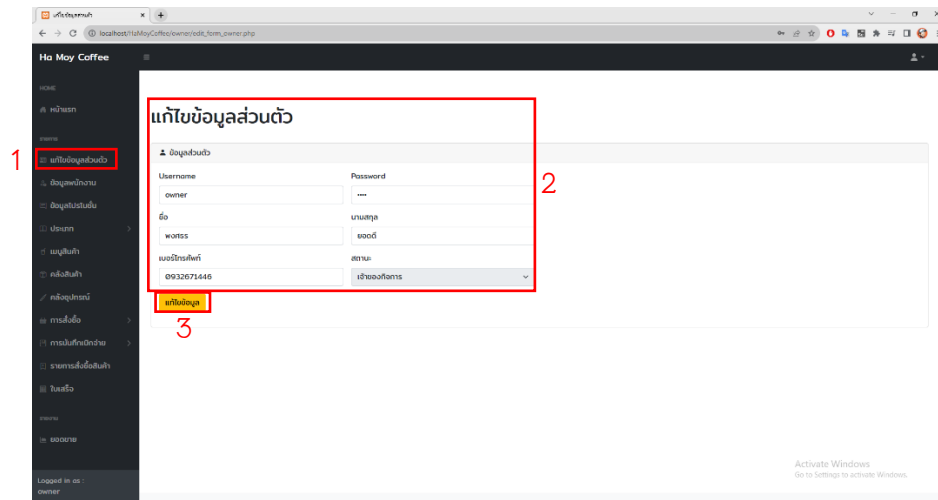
แก้ไขข้อมูลส่วนตัว ×  +

localhost/HaMoyCoffee/owner/edit_form_owner.php

Ha Moy Coffee

HOME

หน้าแรก

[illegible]

1

แก้ไขข้อมูลส่วนตัว

ข้อมูลพนักงาน

ข้อมูลโปรโมชั่น

ประเภท

เมนูสินค้า

คลังสินค้า

คลังอุปกรณ์

การสั่งซื้อ

การบันทึกเบิกจ่าย

รายการสั่งซื้อสินค้า

ใบเสร็จ

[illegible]

ยอดขาย

Logged in as :
owner

แก้ไขข้อมูลส่วนตัว

ข้อมูลส่วนตัว

2

Username
owner

Password
••••

ชื่อ
พงศธร

นามสกุล
ยอดดี

เบอร์โทรศัพท์
0932671446

สถานะ
เจ้าของกิจการ

แก้ไขข้อมูล

3

Activate Windows
Go to Settings to activate Windows.